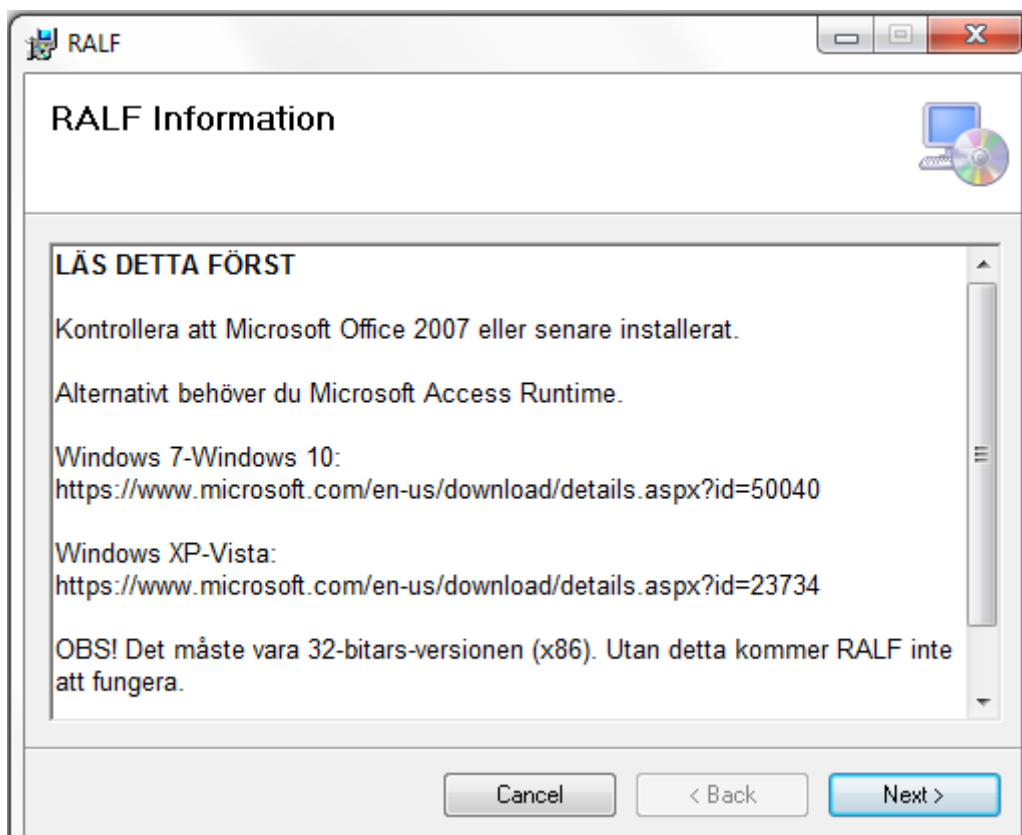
RALF

RALF Information

LÄS DETTA FÖRST

Kontrollera att Microsoft Office 2007 eller senare installerat.

Alternativt behöver du Microsoft Access Runtime.

Windows 7-Windows 10:
https://www.microsoft.com/en-us/download/details.aspx?id=50040

Windows XP-Vista:
https://www.microsoft.com/en-us/download/details.aspx?id=23734

OBS! Det måste vara 32-bitars-versionen (x86). Utan detta kommer RALF inte att fungera.

Cancel
< Back
Next >